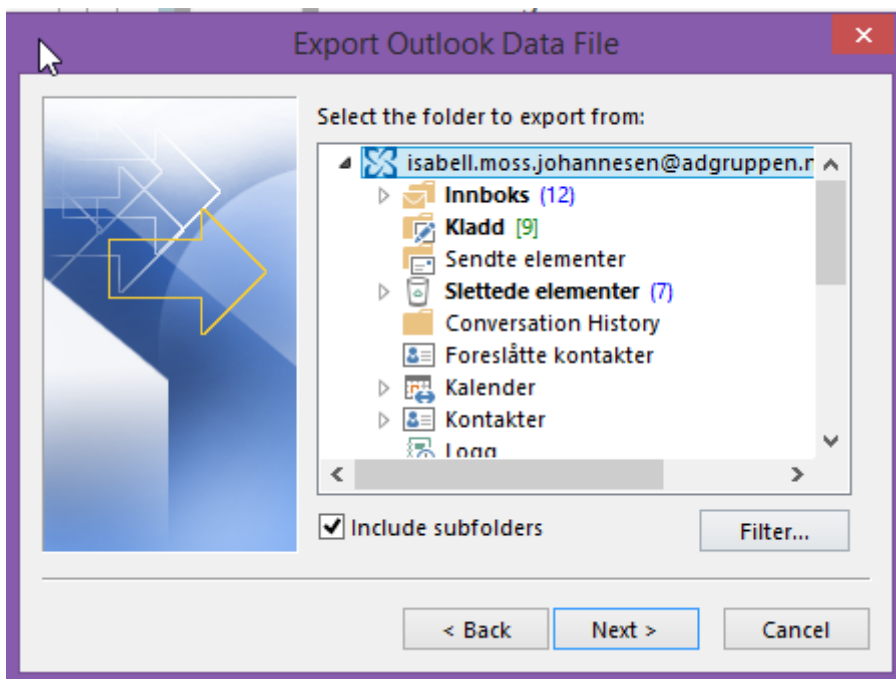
Export Outlook Data File

Select the folder to export from:

isabell.moss.johannesen@adgruppen.n

Innboks (12)

Kladd [9]

Sendte elementer

Slettede elementer (7)

Conversation History

Foreslåtte kontakter

Kalender

Kontakter

Logg

Include subfolders

Filter...

< Back

Next >

Cancel